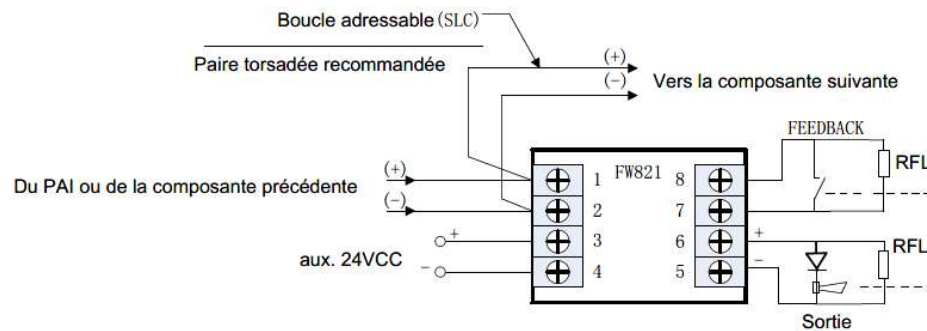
Boucle adressable (SLC)

Paire torsadée recommandée

(+)
(−)
Vers la composante suivante

FEEDBACK

RFL

Du PAI ou de la composante précédente

(+)
(−)

1
FW821
8
2
7
3
6
4
5

+
−

aux. 24VCC

+
−

RFL

Sortie